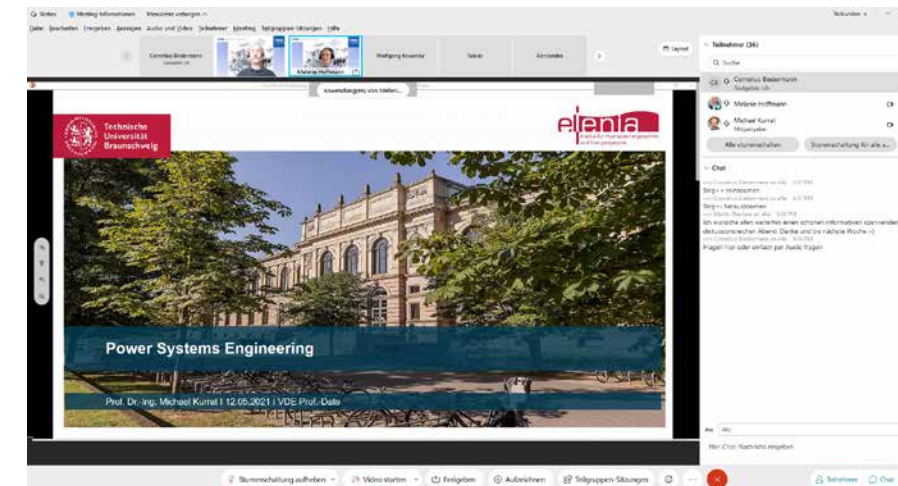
Power Systems Engineering

Prof. Dr.-Ing. Michael Kurrat | 12.05.2021 | VDE Prof.-Date

Technische Universität Braunschweig

elenia

Teilnehmer (36)

Cornelius Biedermann

Melanie Hoffmann

Michael Kurrat

Alle stummschalten

Chat

Fragen hier oder einfach per Audio fragen

Stummschaltung aufheben

Video starten

Freigeben

Aufzeichnen

Teilgruppen-Sitzungen

Teilnehmer

Chat